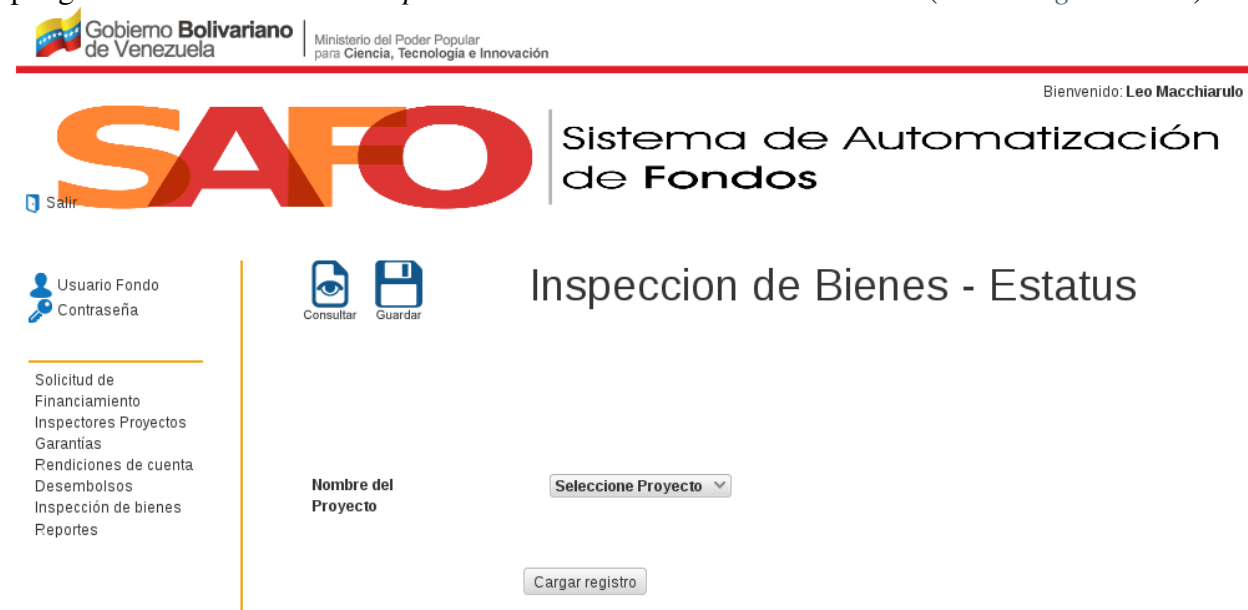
Gobierno Bolivariano de Venezuela
Ministerio del Poder Popular para Ciencia, Tecnología e Innovación

Bienvenido: Leo Macchiarulo

SAFO
Sistema de Automatización de Fondos

Salir

Usuario Fondo
Contraseña

Solicitud de Financiamiento
Inspectores Proyectos
Garantías
Rendiciones de cuenta
Desembolsos
Inspección de bienes
Reportes

Consultar
Guardar

Inspeccion de Bienes - Estatus

Nombre del Proyecto
Seleccione Proyecto

Cargar registro